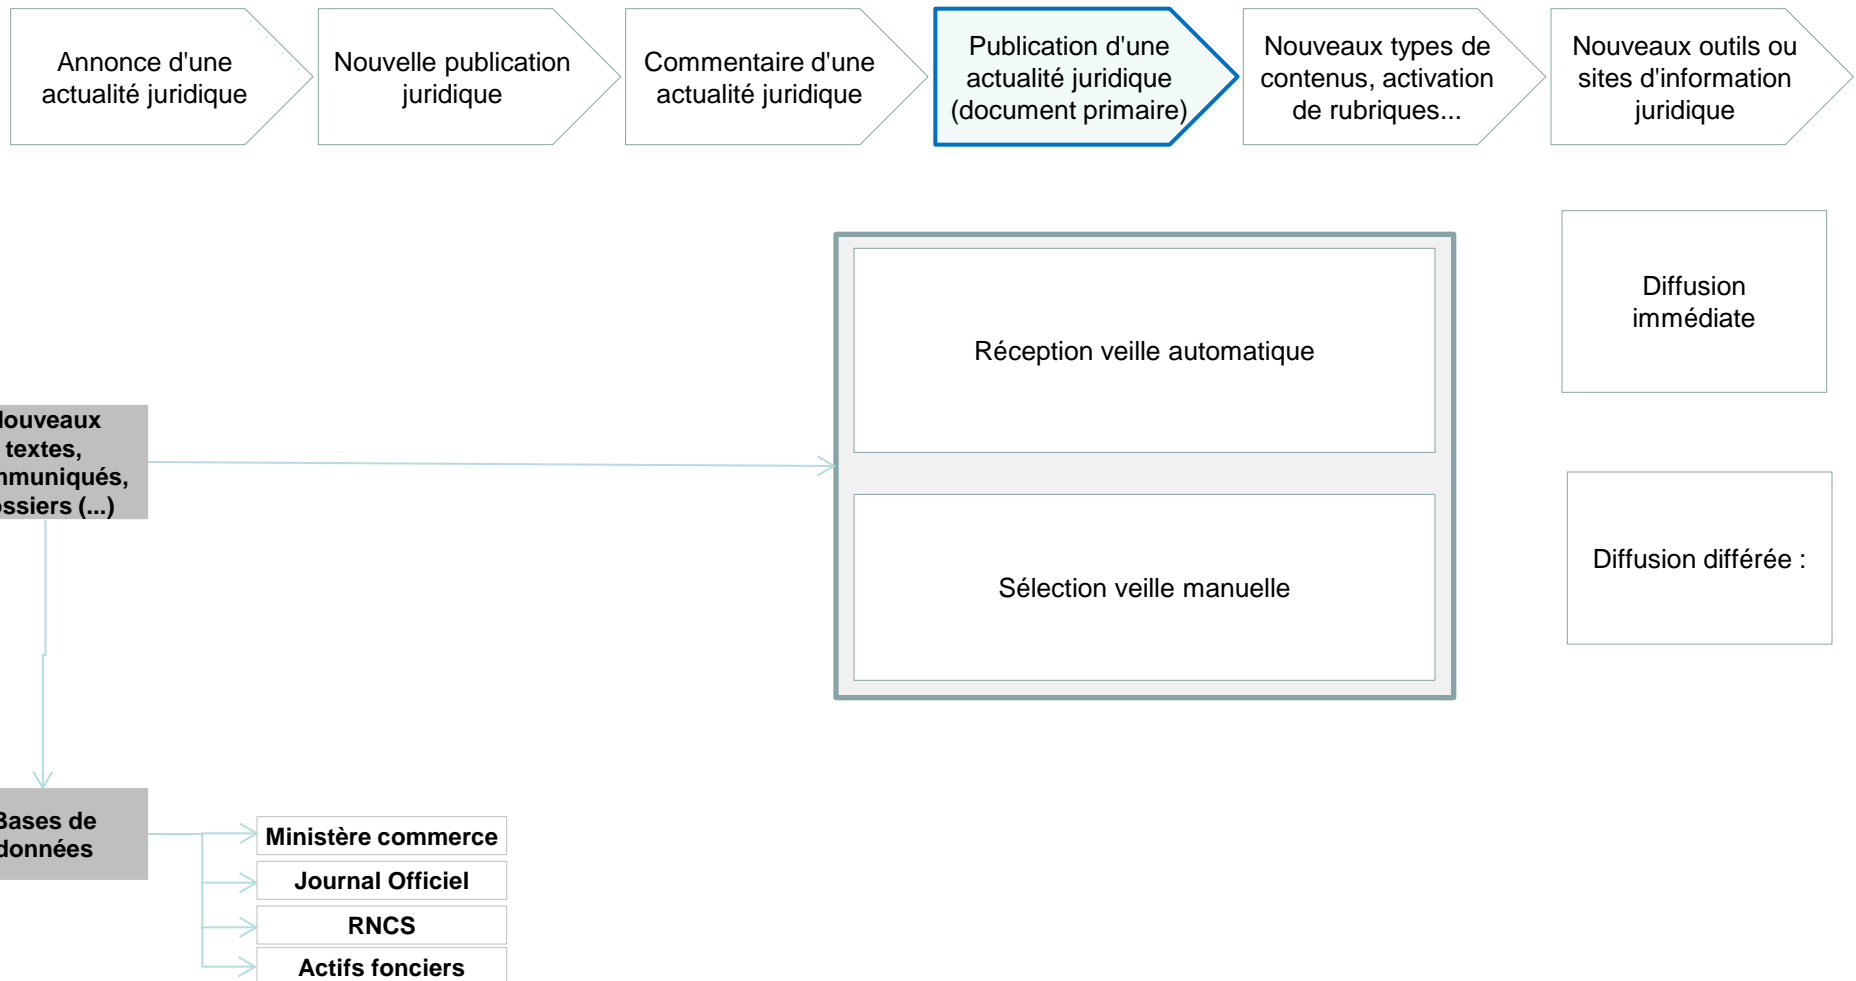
Annonce d'une actualité juridique

Nouvelle publication juridique

Commentaire d'une actualité juridique

Publication d'une actualité juridique (document primaire)

Nouveaux types de contenus, activation de rubriques...

Nouveaux outils ou sites d'information juridique

Réception veille automatique

Sélection veille manuelle

Diffusion immédiate

Diffusion différée :

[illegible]ouveaux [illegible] textes, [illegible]muniqués, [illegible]ssiers (...)

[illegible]ases de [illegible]onnées

Ministère commerce

Journal Officiel

RNCS

Actifs fonciers